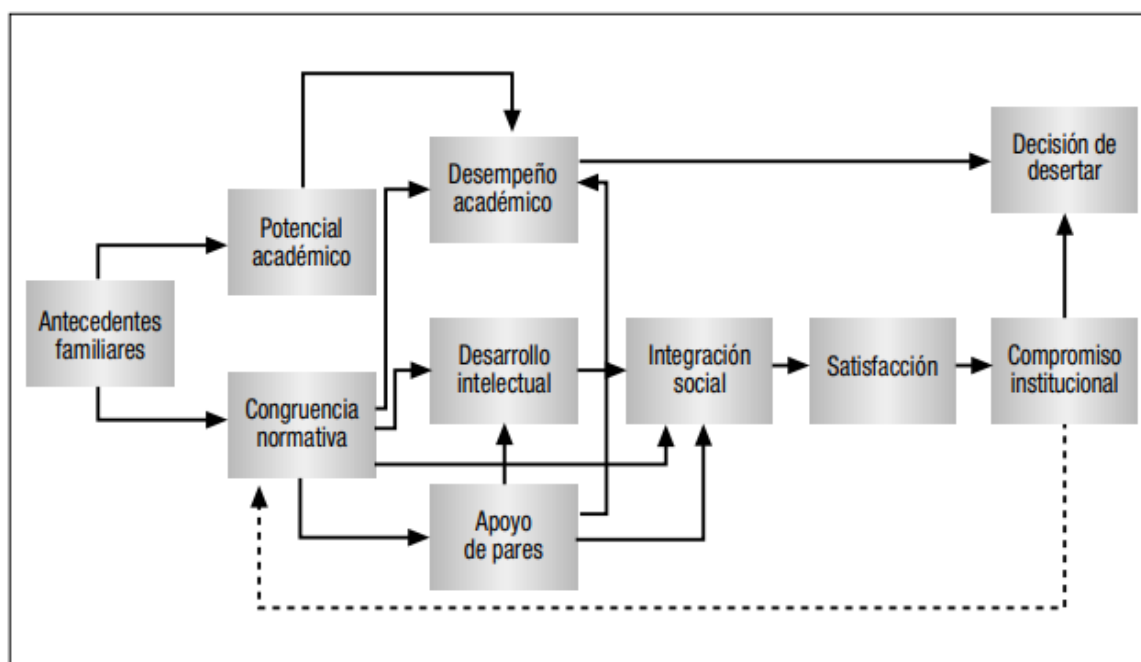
Desempeño académico

Decisión de desertar

Potencial académico

Antecedentes familiares

Desarrollo intelectual

Integración social

Satisfacción

Compromiso institucional

Congruencia normativa

Apoyo de pares